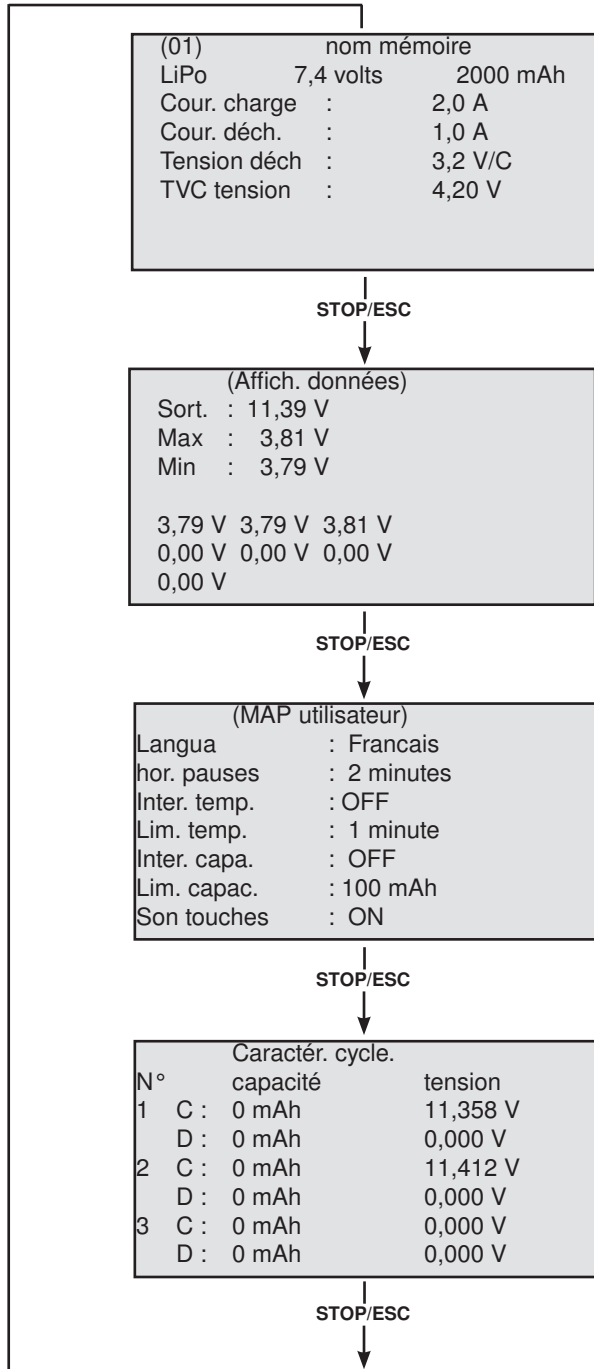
(01) nom mémoire
LiPo 7,4 volts 2000 mAh
Cour. charge : 2,0 A
Cour. déch. : 1,0 A
Tension déch : 3,2 V/C
TVC tension : 4,20 V

STOP/ESC

(Affich. données)
Sort. : 11,39 V
Max : 3,81 V
Min : 3,79 V

3,79 V 3,79 V 3,81 V
0,00 V 0,00 V 0,00 V
0,00 V

STOP/ESC

(MAP utilisateur)
Langua : Francais
hor. pauses : 2 minutes
Inter. temp. : OFF
Lim. temp. : 1 minute
Inter. capa. : OFF
Lim. capac. : 100 mAh
Son touches : ON

STOP/ESC

Caractér. cycle.
N° capacité tension
1 C : 0 mAh 11,358 V
D : 0 mAh 0,000 V
2 C : 0 mAh 11,412 V
D : 0 mAh 0,000 V
3 C : 0 mAh 0,000 V
D : 0 mAh 0,000 V

STOP/ESC